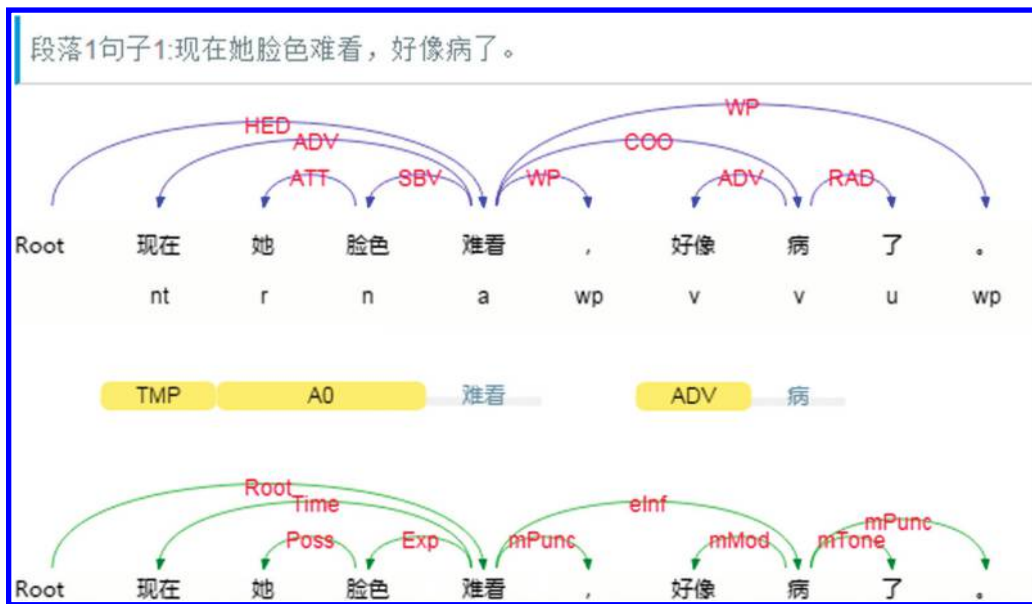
段落1句子1:现在她脸色难看，好像病了。

HED
ADV
ATT
SBV
WP
WP
COO
ADV
RAD

Root 现在 她 脸色 难看 ， 好像 病 了 。

nt r n a wp v v u wp

TMP A0 难看 ADV 病

Root
Time
Poss
Exp
mPunc
eInf
mMod
mTone
mPunc

Root 现在 她 脸色 难看 ， 好像 病 了 。